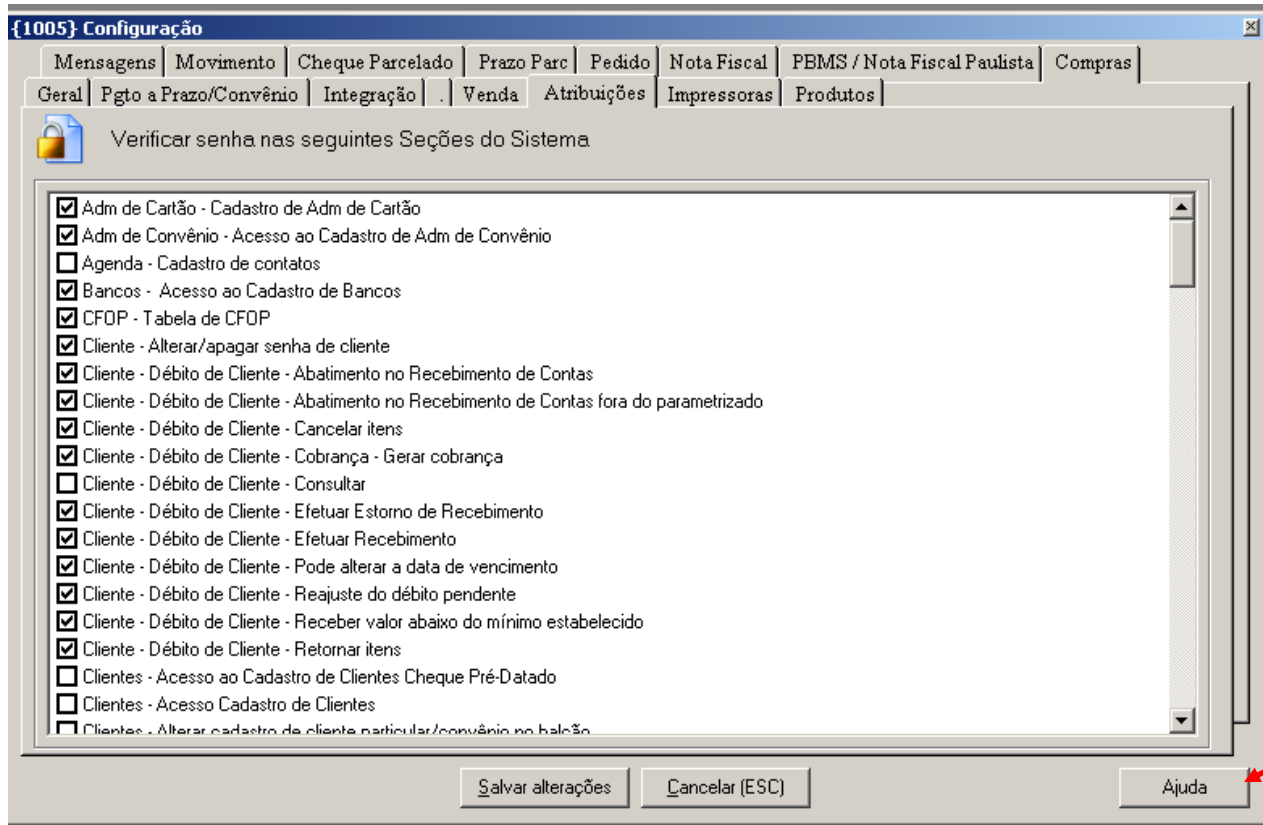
{1005} Configuração

Mensagens | Movimento | Cheque Parcelado | Prazo Parc | Pedido | Nota Fiscal | PBMS / Nota Fiscal Paulista | Compras

Geral | Pgto a Prazo/Convênio | Integração | . | Venda | Atribuições | Impressoras | Produtos

Verificar senha nas seguintes Seções do Sistema

☑ Adm de Cartão - Cadastro de Adm de Cartão
☑ Adm de Convênio - Acesso ao Cadastro de Adm de Convênio
☐ Agenda - Cadastro de contatos
☑ Bancos - Acesso ao Cadastro de Bancos
☑ CFOP - Tabela de CFOP
☑ Cliente - Alterar/apagar senha de cliente
☑ Cliente - Débito de Cliente - Abatimento no Recebimento de Contas
☑ Cliente - Débito de Cliente - Abatimento no Recebimento de Contas fora do parametrizado
☑ Cliente - Débito de Cliente - Cancelar itens
☑ Cliente - Débito de Cliente - Cobrança - Gerar cobrança
☐ Cliente - Débito de Cliente - Consultar
☑ Cliente - Débito de Cliente - Efetuar Estorno de Recebimento
☑ Cliente - Débito de Cliente - Efetuar Recebimento
☑ Cliente - Débito de Cliente - Pode alterar a data de vencimento
☑ Cliente - Débito de Cliente - Reajuste do débito pendente
☑ Cliente - Débito de Cliente - Receber valor abaixo do mínimo estabelecido
☑ Cliente - Débito de Cliente - Retornar itens
☐ Clientes - Acesso ao Cadastro de Clientes Cheque Pré-Datado
☐ Clientes - Acesso Cadastro de Clientes
☐ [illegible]

Salvar alterações | Cancelar (ESC) | Ajuda